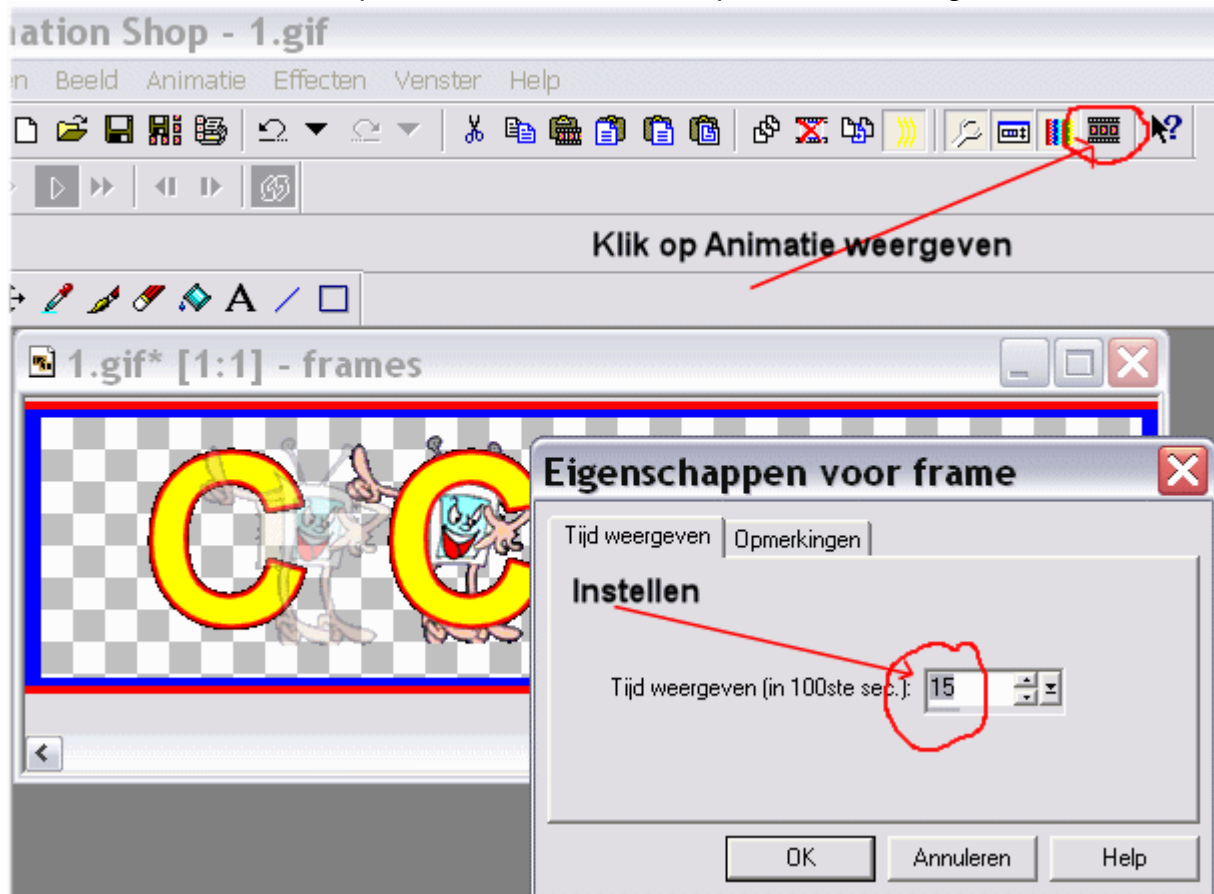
ation Shop - 1.gif

n Beeld Animatie Effecten Venster Help

Klik op Animatie weergeven

A

1.gif* [1:1] - frames

Eigenschappen voor frame

Tijd weergeven | Opmerkingen

Instellen

Tijd weergeven (in 100ste sec.): 15

OK | Annuleren | Help